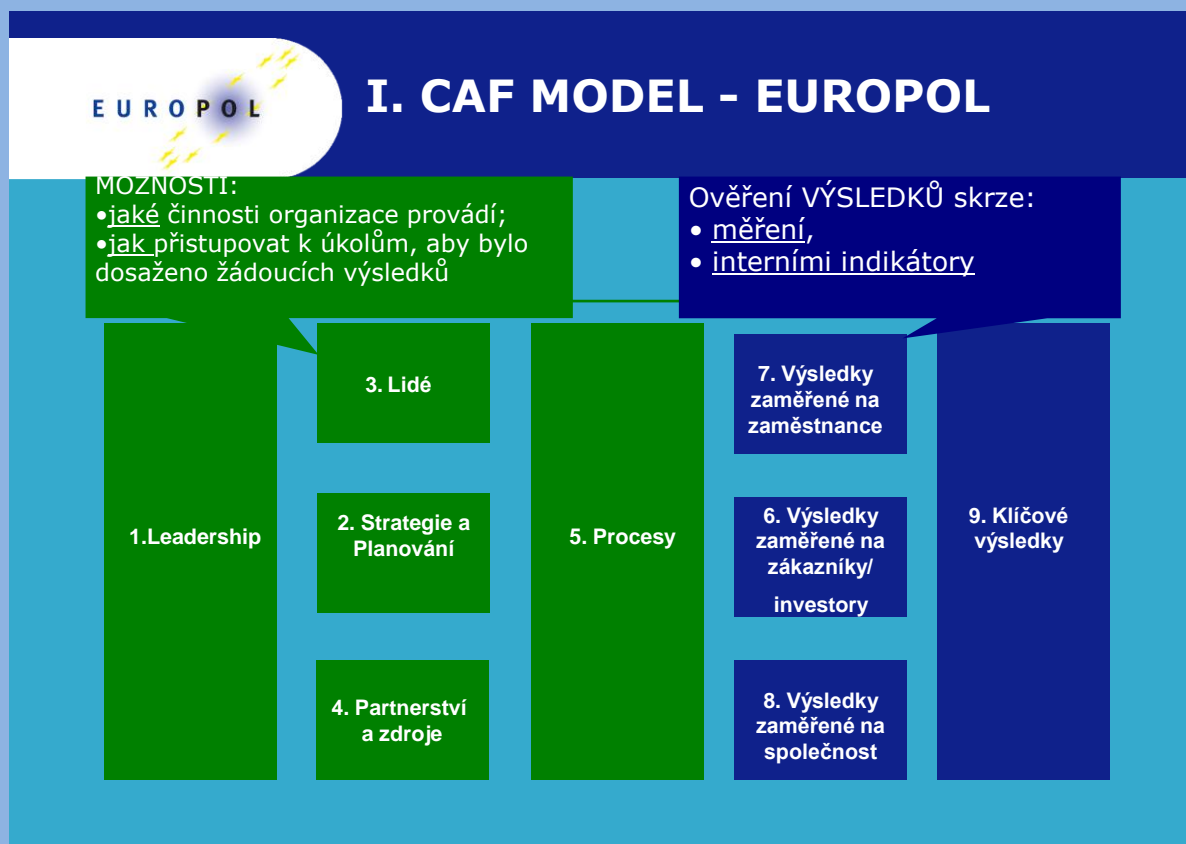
EUROPOL

I. CAF MODEL - EUROPOL

MOŽNOSTI:
•jaké činnosti organizace provádí;
•jak přistupovat k úkolům, aby bylo dosaženo žádoucích výsledků

Ověření VÝSLEDKŮ skrze:
• měření,
• interními indikátory

1.Leadership

3. Lidé

2. Strategie a Planování

4. Partnerství a zdroje

5. Procesy

7. Výsledky zaměřené na zaměstnance

6. Výsledky zaměřené na zákazníky/ investory

8. Výsledky zaměřené na společnost

9. Klíčové výsledky